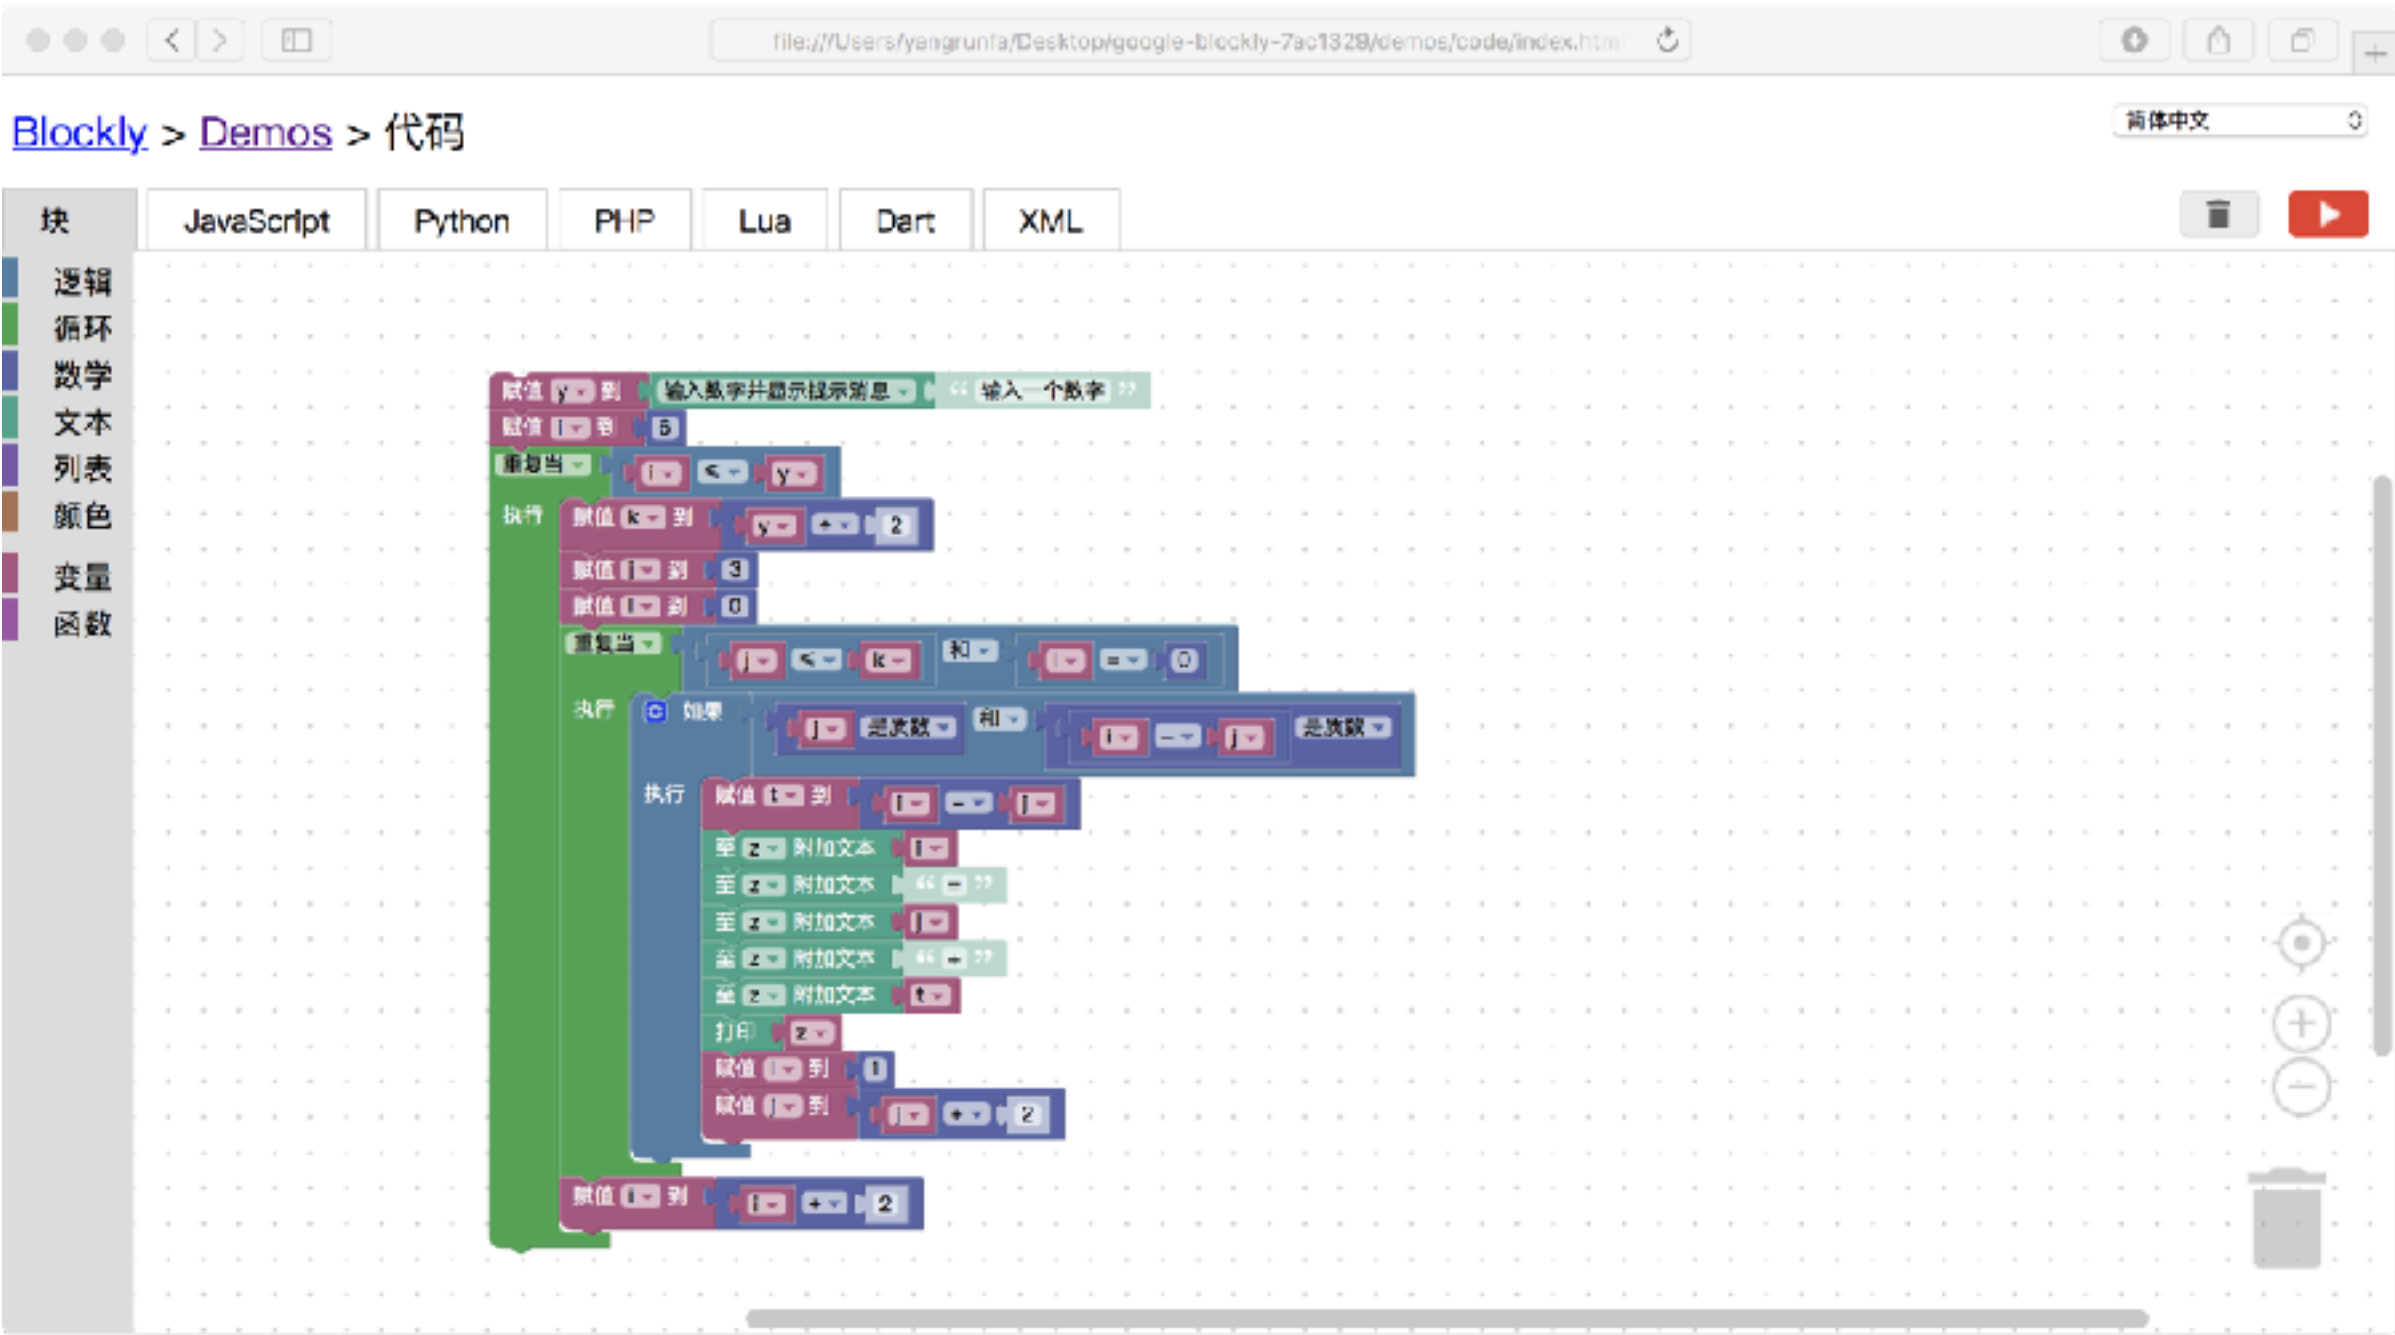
file:///Users/yangrunfa/Desktop/google-blockly-7ac1328/demos/code/index.html

Blockly > Demos > 代码

简体中文

块 JavaScript Python PHP Lua Dart XML

逻辑
循环
数学
文本
列表
颜色
变量
函数

赋值 y 到 输入数字并显示提示消息 “ 输入一个数字 ”
赋值 i 到 5
重复当 i ≤ y
执行 赋值 k 到 y ÷ 2
赋值 j 到 3
赋值 l 到 0
重复当 j ≤ k 和 l = 0
执行 如果 j 是奇数 和 i − j 是奇数
执行 赋值 t 到 i − j
至 z 附加文本 i
至 z 附加文本 “ = ”
至 z 附加文本 j
至 z 附加文本 “ + ”
至 z 附加文本 t
打印 z
赋值 l 到 1
赋值 j 到 j + 2
赋值 i 到 i + 2